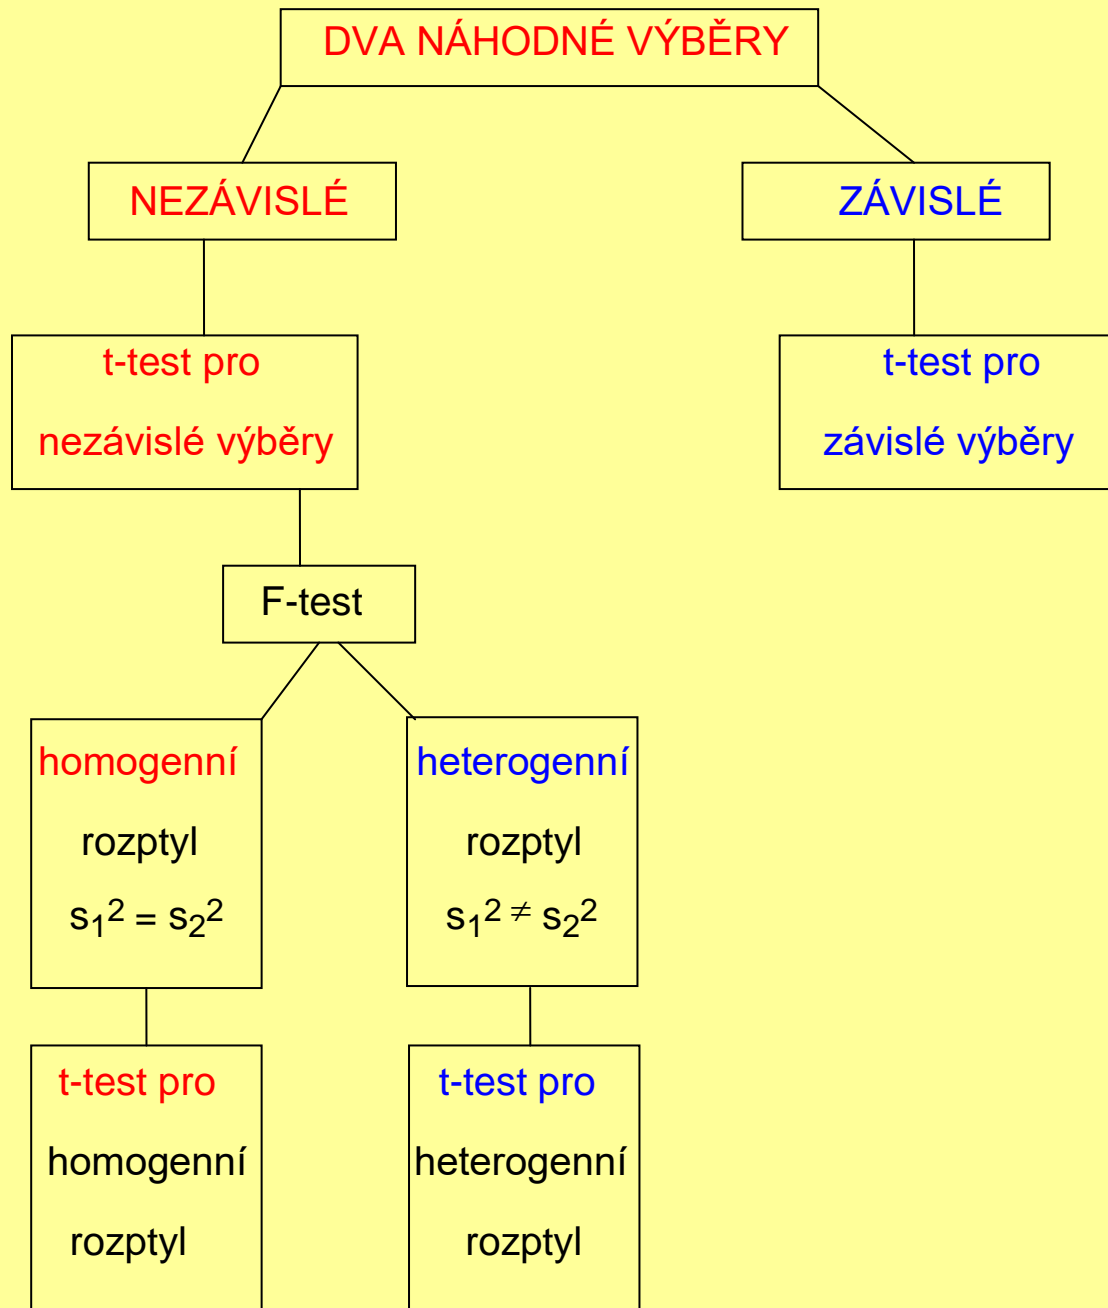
DVA NÁHODNÉ VÝBĚRY

NEZÁVISLÉ

ZÁVISLÉ

t-test pro nezávislé výběry

t-test pro závislé výběry

F-test

homogenní rozptyl $s_1^2 = s_2^2$

heterogenní rozptyl $s_1^2 \neq s_2^2$

t-test pro homogenní rozptyl

t-test pro heterogenní rozptyl